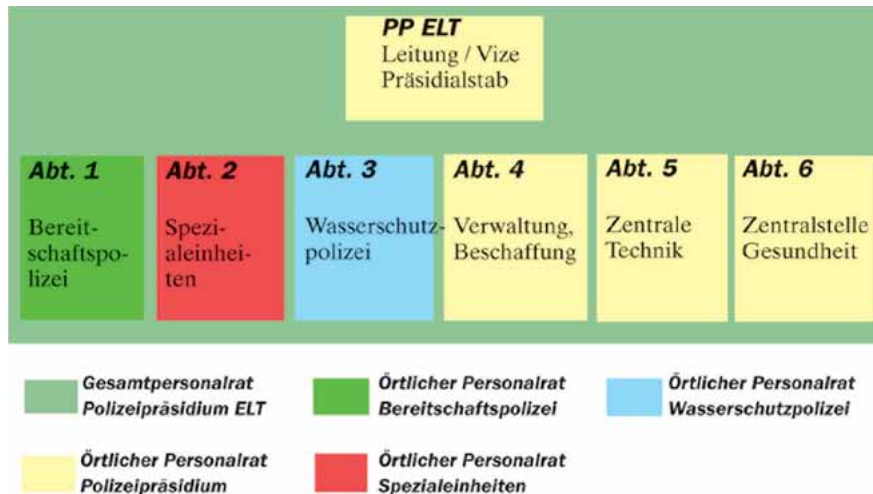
PP ELT
Leitung / Vize
Präsidialstab

Abt. 1
Bereitschaftspolizei

Abt. 2
Spezialeinheiten

Abt. 3
Wasserschutzpolizei

Abt. 4
Verwaltung, Beschaffung

Abt. 5
Zentrale Technik

Abt. 6
Zentralstelle Gesundheit

Gesamtpersonalrat Polizeipräsidium ELT

Örtlicher Personalrat Bereitschaftspolizei

Örtlicher Personalrat Wasserschutzpolizei

Örtlicher Personalrat Polizeipräsidium

Örtlicher Personalrat Spezialeinheiten